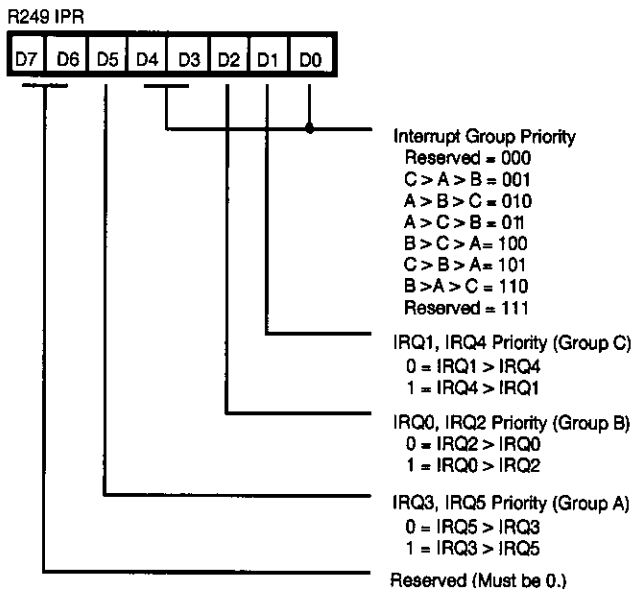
R249 IPR

| D7 | D6 | D5 | D4 | D3 | D2 | D1 | D0 |
|---|---|---|---|---|---|---|---|

Interrupt Group Priority
Reserved = 000
C > A > B = 001
A > B > C = 010
A > C > B = 011
B > C > A= 100
C > B > A= 101
B >A > C = 110
Reserved = 111

IRQ1, IRQ4 Priority (Group C)
0 = IRQ1 > IRQ4
1 = IRQ4 > IRQ1

IRQ0, IRQ2 Priority (Group B)
0 = IRQ2 > IRQ0
1 = IRQ0 > IRQ2

IRQ3, IRQ5 Priority (Group A)
0 = IRQ5 > IRQ3
1 = IRQ3 > IRQ5

Reserved (Must be 0.)